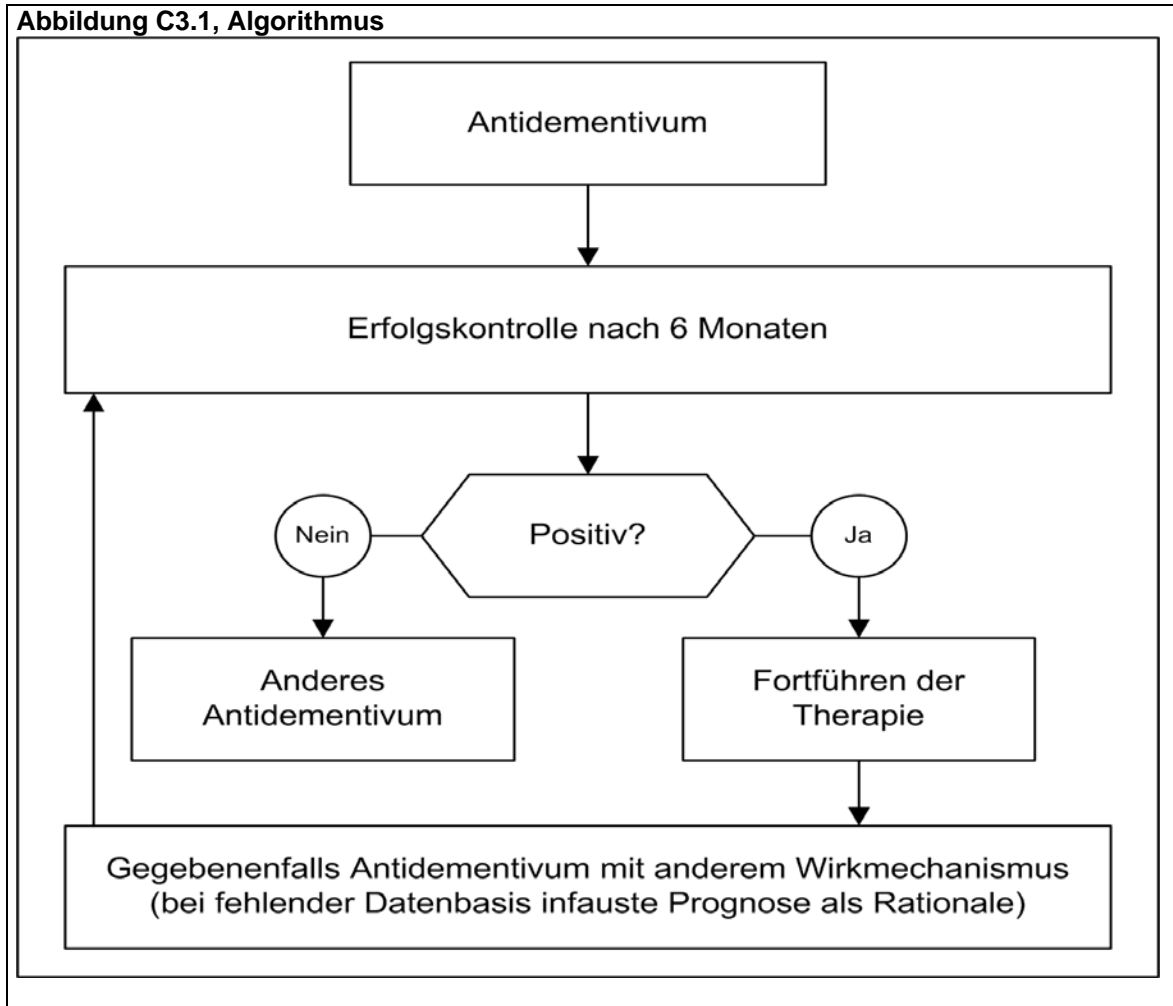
**Abbildung C3.1, Algorithmus**

Antidementivum

Erfolgskontrolle nach 6 Monaten

Nein

Positiv?

Ja

Anderes Antidementivum

Fortführen der Therapie

Gegebenenfalls Antidementivum mit anderem Wirkmechanismus (bei fehlender Datenbasis infauste Prognose als Rationale)